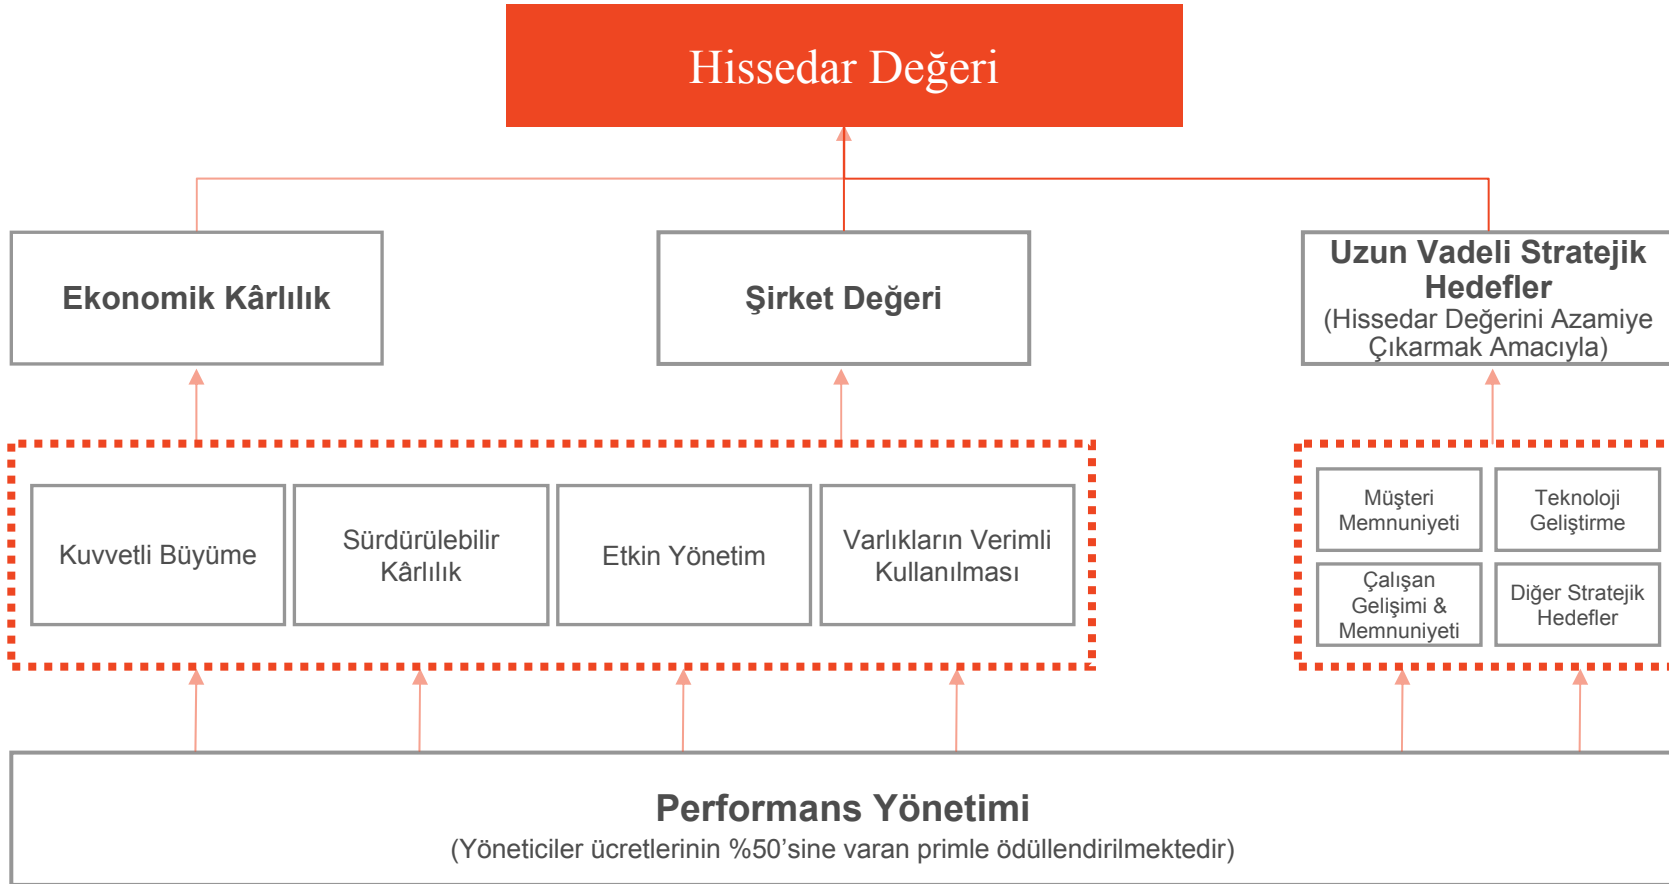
Hissedar Değeri

Ekonomik Kârlılık

Şirket Değeri

Uzun Vadeli Stratejik Hedefler
(Hissedar Değerini Azamiye Çıkarmak Amacıyla)

Kuvvetli Büyüme

Sürdürülebilir Kârlılık

Etkin Yönetim

Varlıkların Verimli Kullanılması

Müşteri Memnuniyeti

Teknoloji Geliştirme

Çalışan Gelişimi & Memnuniyeti

Diğer Stratejik Hedefler

Performans Yönetimi
(Yöneticiler ücretlerinin %50’sine varan primle ödüllendirilmektedir)